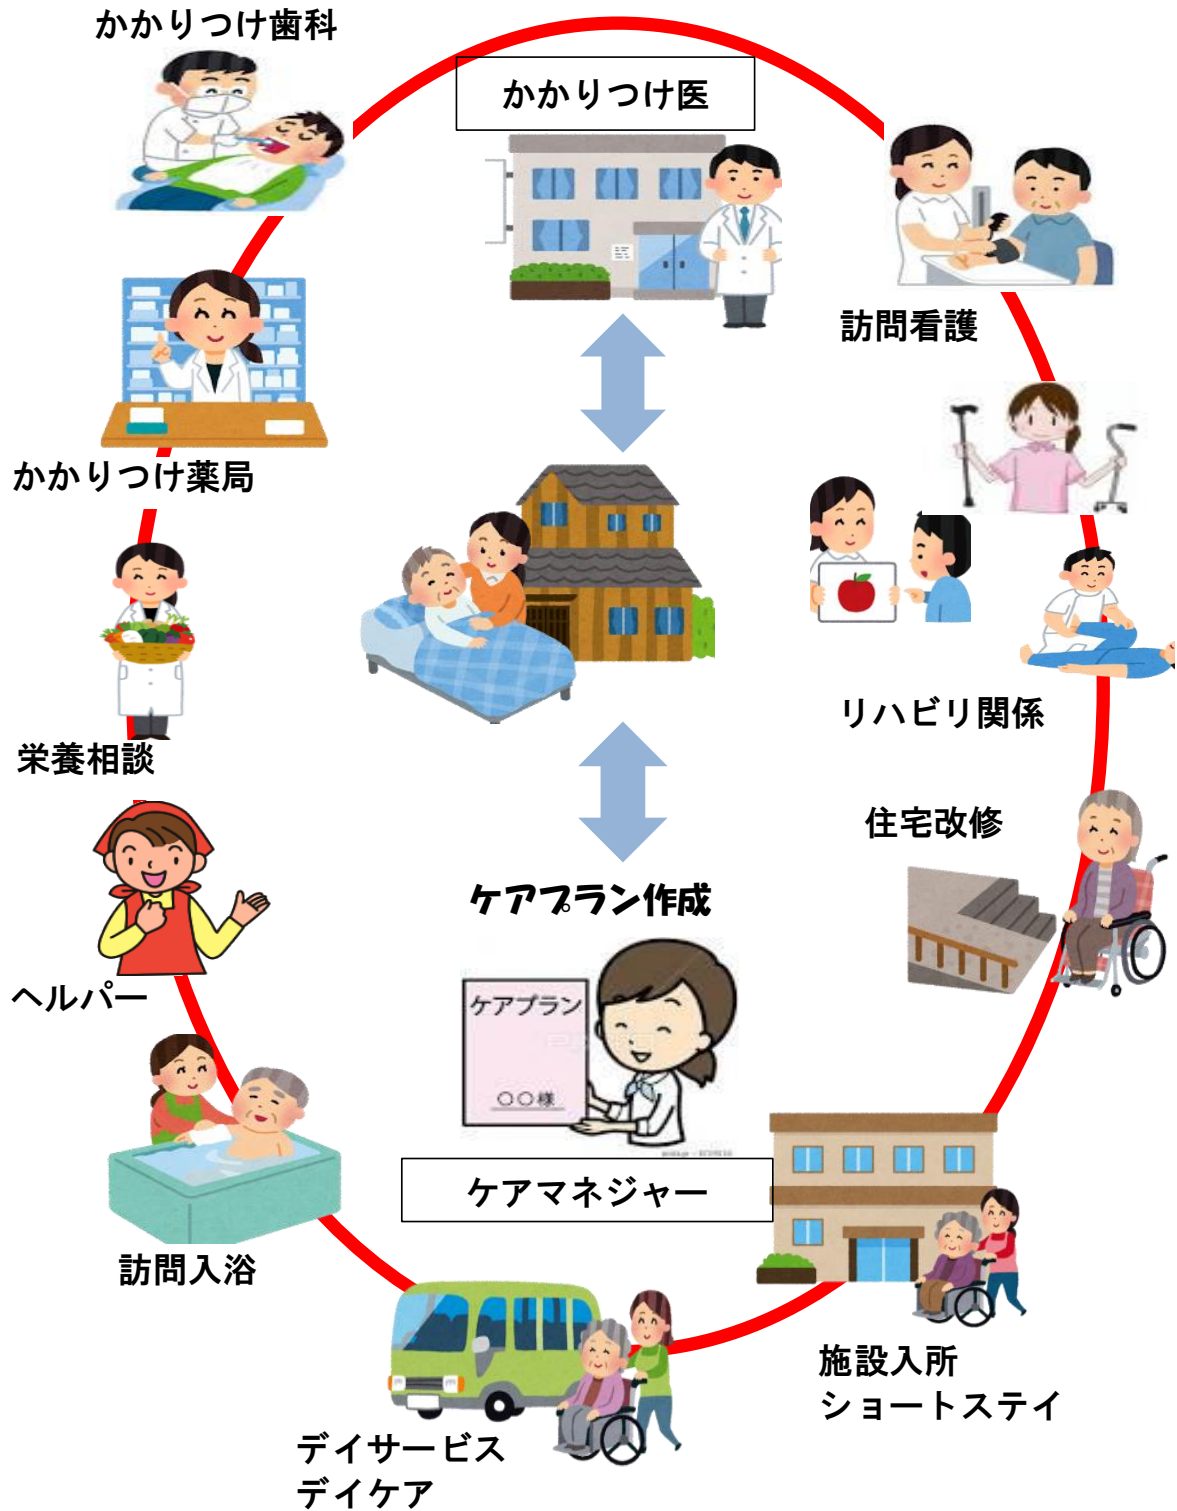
かかりつけ歯科

かかりつけ医

訪問看護

かかりつけ薬局

リハビリ関係

栄養相談

住宅改修

ケアプラン作成

ヘルパー

ケアプラン

○○様

ケアマネジャー

訪問入浴

施設入所
ショートステイ

デイサービス
デイケア